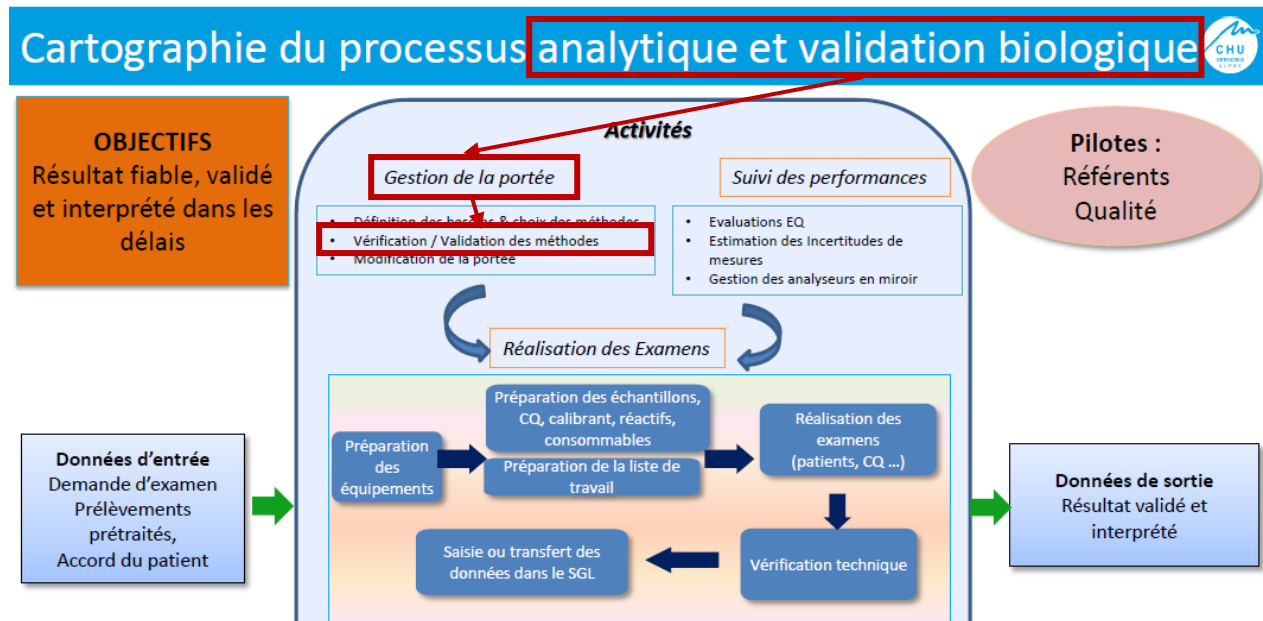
Cartographie du processus analytique et validation biologique

CHU

OBJECTIFS
Résultat fiable, validé et interprété dans les délais

Activités

Gestion de la portée

- Définition des be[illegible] & choix des méthodes
- Vérification / Validation des méthodes
- Modification de la portée

Suivi des performances

- Evaluations EQ
- Estimation des Incertitudes de mesures
- Gestion des analyseurs en miroir

Pilotes :
Référents Qualité

Réalisation des Examens

Données d'entrée
Demande d'examen
Prélèvements prétraités,
Accord du patient

Préparation des équipements

Préparation des échantillons, CQ, calibrant, réactifs, consommables

Préparation de la liste de travail

Réalisation des examens (patients, CQ ...)

Vérification technique

Saisie ou transfert des données dans le SGL

Données de sortie
Résultat validé et interprété